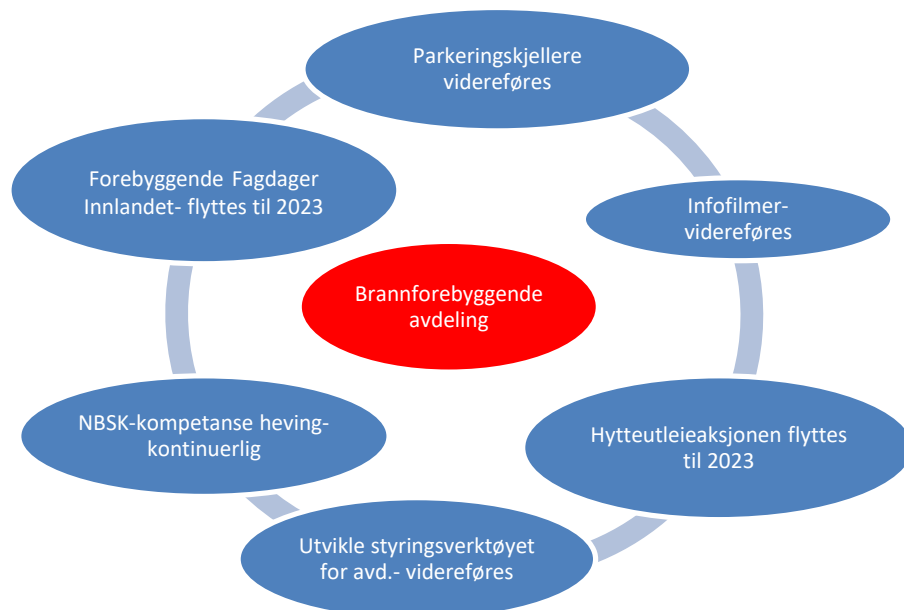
Parkeringskjellere videreføres

Infofilmer-videreføres

Hytteutleieaksjonen flyttes til 2023

Utvikle styringsverktøyet for avd.- videreføres

NBSK-kompetanse heving-kontinuerlig

Forebyggende Fagdager Innlandet- flyttes til 2023

Brannforebyggende avdeling